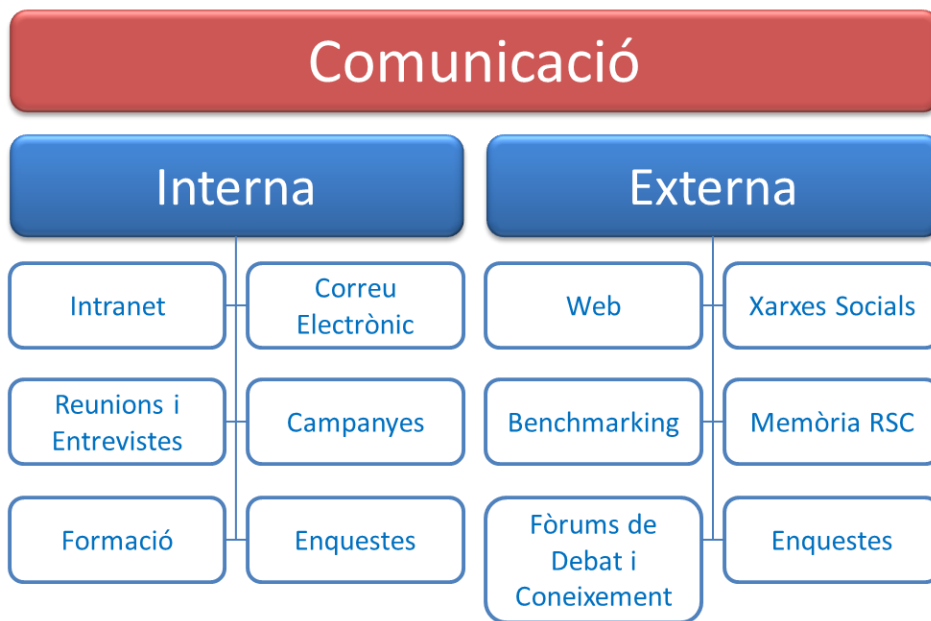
Comunicació

Interna

Intranet

Correu Electrònic

Reunions i Entrevistes

Campanyes

Formació

Enquestes

Externa

Web

Xarxes Socials

Benchmarking

Memòria RSC

Fòrums de Debat i Coneixement

Enquestes